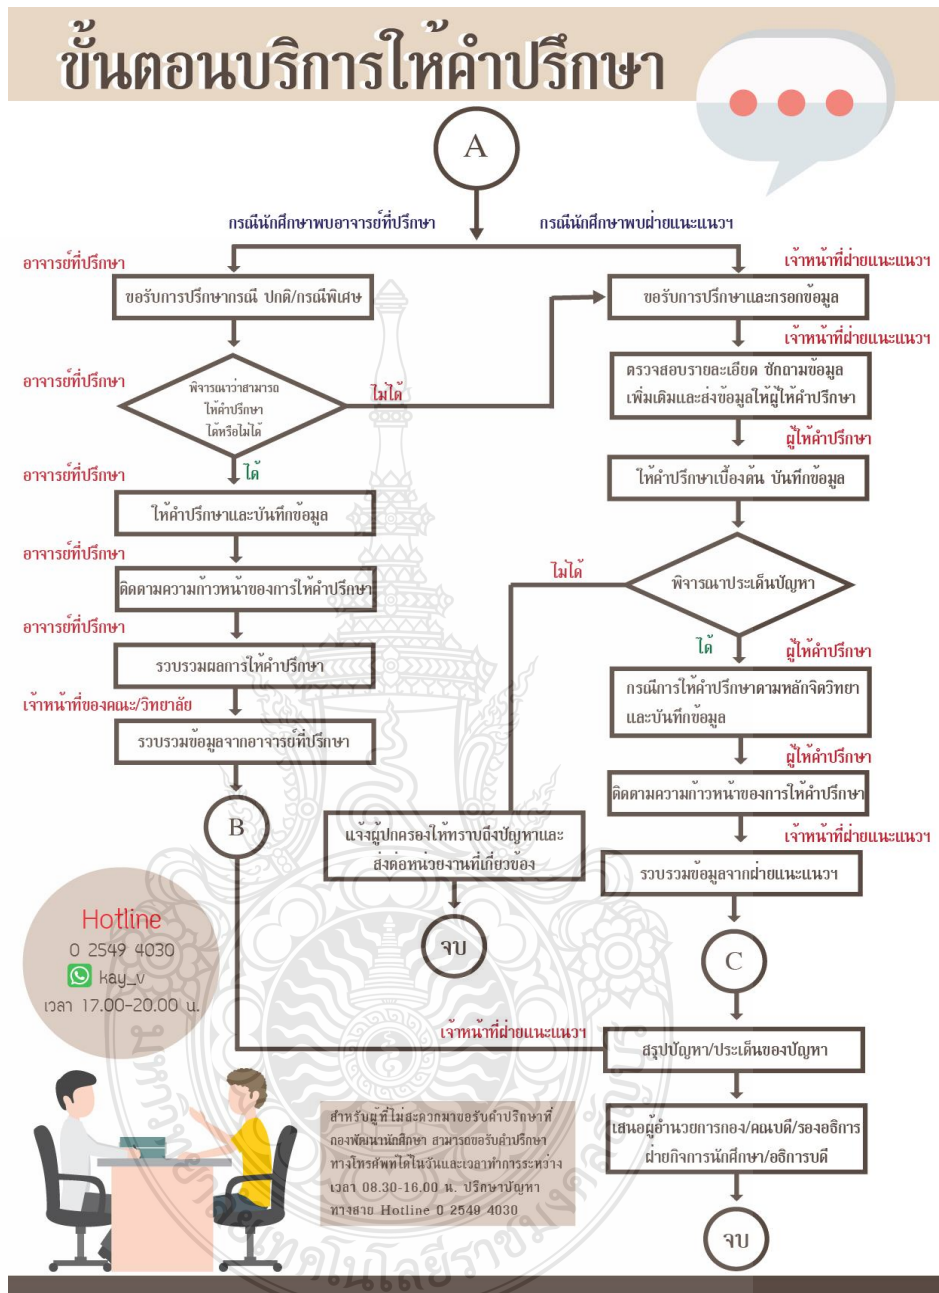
ขั้นตอนบริการให้คำปรึกษา

A

กรณีนักศึกษาพบอาจารย์ที่ปรึกษา

กรณีนักศึกษาพบฝ่ายแนะแนวฯ

อาจารย์ที่ปรึกษา

ขอรับการปรึกษากรณี ปกติ/กรณีพิเศษ

อาจารย์ที่ปรึกษา

พิจารณาว่าสามารถให้คำปรึกษาได้หรือไม่ได้

ไม่ได้

ได้

อาจารย์ที่ปรึกษา

ให้คำปรึกษาและบันทึกข้อมูล

อาจารย์ที่ปรึกษา

ติดตามความก้าวหน้าของการให้คำปรึกษา

อาจารย์ที่ปรึกษา

รวบรวมผลการให้คำปรึกษา

เจ้าหน้าที่ของคณะ/วิทยาลัย

รวบรวมข้อมูลจากอาจารย์ที่ปรึกษา

B

เจ้าหน้าที่ฝ่ายแนะแนวฯ

ขอรับการปรึกษาและกรอกข้อมูล

เจ้าหน้าที่ฝ่ายแนะแนวฯ

ตรวจสอบรายละเอียด ซักถามข้อมูลเพิ่มเติมและส่งข้อมูลให้ผู้ให้คำปรึกษา

ผู้ให้คำปรึกษา

ให้คำปรึกษาเบื้องต้น บันทึกข้อมูล

ไม่ได้

พิจารณาประเด็นปัญหา

ได้

ผู้ให้คำปรึกษา

กรณีการให้คำปรึกษาตามหลักจิตวิทยาและบันทึกข้อมูล

ผู้ให้คำปรึกษา

ติดตามความก้าวหน้าของการให้คำปรึกษา

เจ้าหน้าที่ฝ่ายแนะแนวฯ

รวบรวมข้อมูลจากฝ่ายแนะแนวฯ

แจ้งผู้ปกครองให้ทราบถึงปัญหาและส่งต่อหน่วยงานที่เกี่ยวข้อง

จบ

C

Hotline
0 2549 4030
kay_v
เวลา 17.00-20.00 น.

เจ้าหน้าที่ฝ่ายแนะแนวฯ

สรุปปัญหา/ประเด็นของปัญหา

สำหรับผู้ที่ไม่สะดวกมาขอรับคำปรึกษาที่กองพัฒนานักศึกษา สามารถขอรับคำปรึกษาทางโทรศัพท์ได้ในวันและเวลาทำการระหว่างเวลา 08.30-16.00 น. ปรึกษาปัญหาทางสาย Hotline 0 2549 4030

เสนอผู้อำนวยการกอง/คณบดี/รองอธิการฝ่ายกิจการนักศึกษา/อธิการบดี

จบ